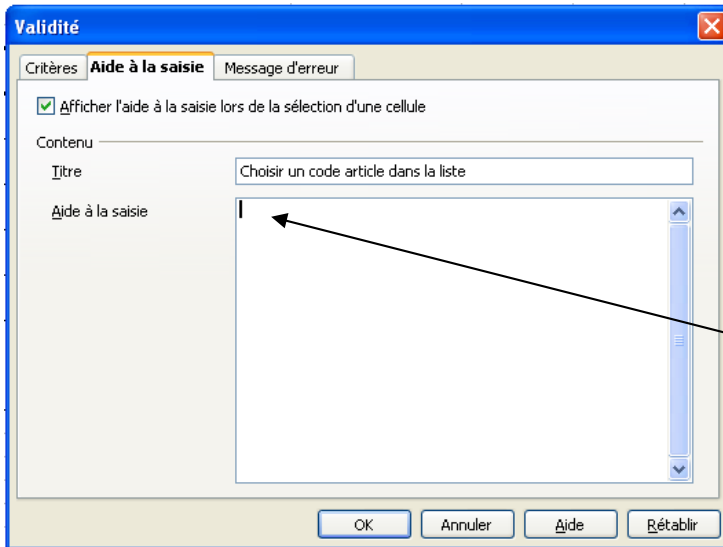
Validité

Critères | Aide à la saisie | Message d'erreur

Afficher l'aide à la saisie lors de la sélection d'une cellule

Contenu

Titre
Choisir un code article dans la liste

Aide à la saisie

OK | Annuler | Aide | Rétablir